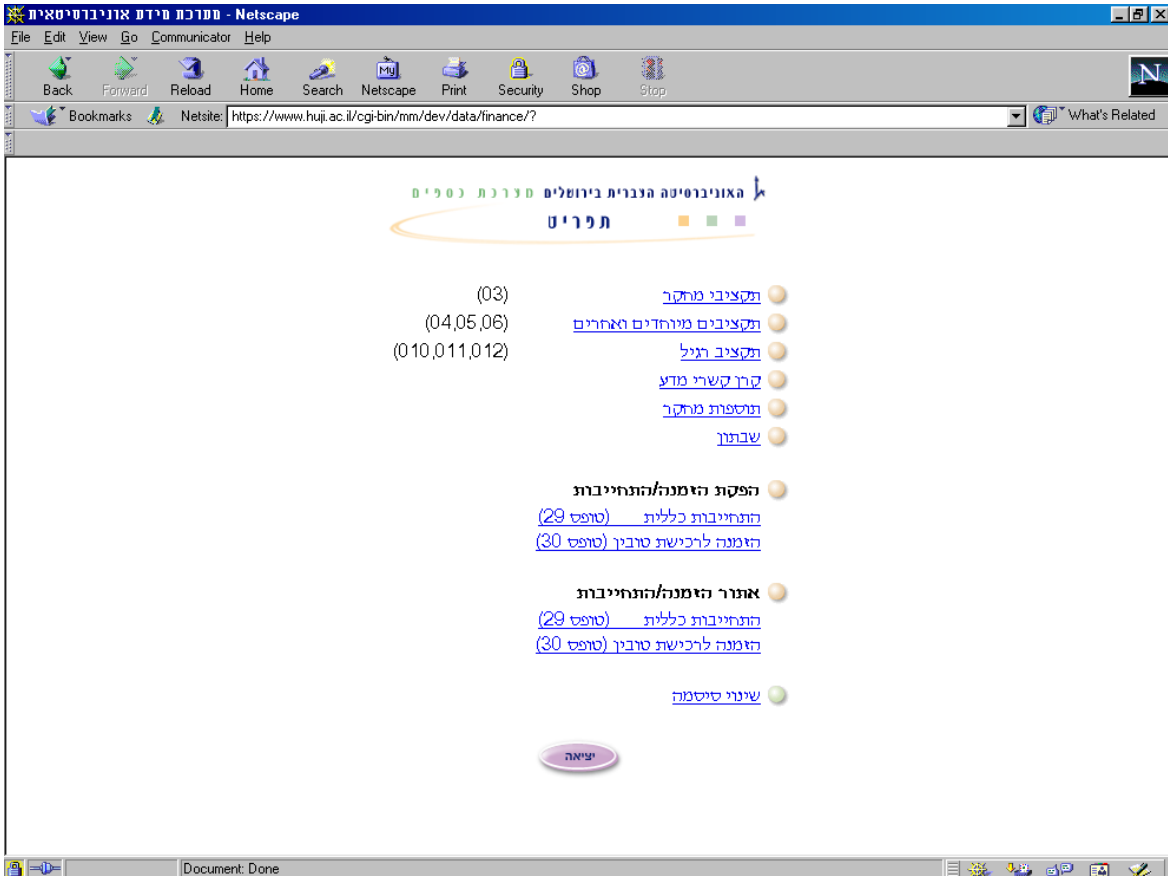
מערכת מידע אוניברסיטאית - Netscape

File Edit View Go Communicator Help

Back Forward Reload Home Search Netscape Print Security Shop Stop

Bookmarks Netsite: https://www.huji.ac.il/cgi-bin/mm/dev/data/finance/? What's Related

האוניברסיטה העברית בירושלים מערכת כספים

תפריט

תקציבי מחקר (03)
תקציבים מיוחדים ואחרים (04,05,06)
תקציב רגיל (010,011,012)
קרן קשרי מדע
תוספות מחקר
שבתון

הפקת הזמנה/התחייבות
התחייבות כללית (טופס 29)
הזמנה לרכישת טובין (טופס 30)

אתור הזמנה/התחייבות
התחייבות כללית (טופס 29)
הזמנה לרכישת טובין (טופס 30)

שינוי סיסמה

יציאה

Document: Done